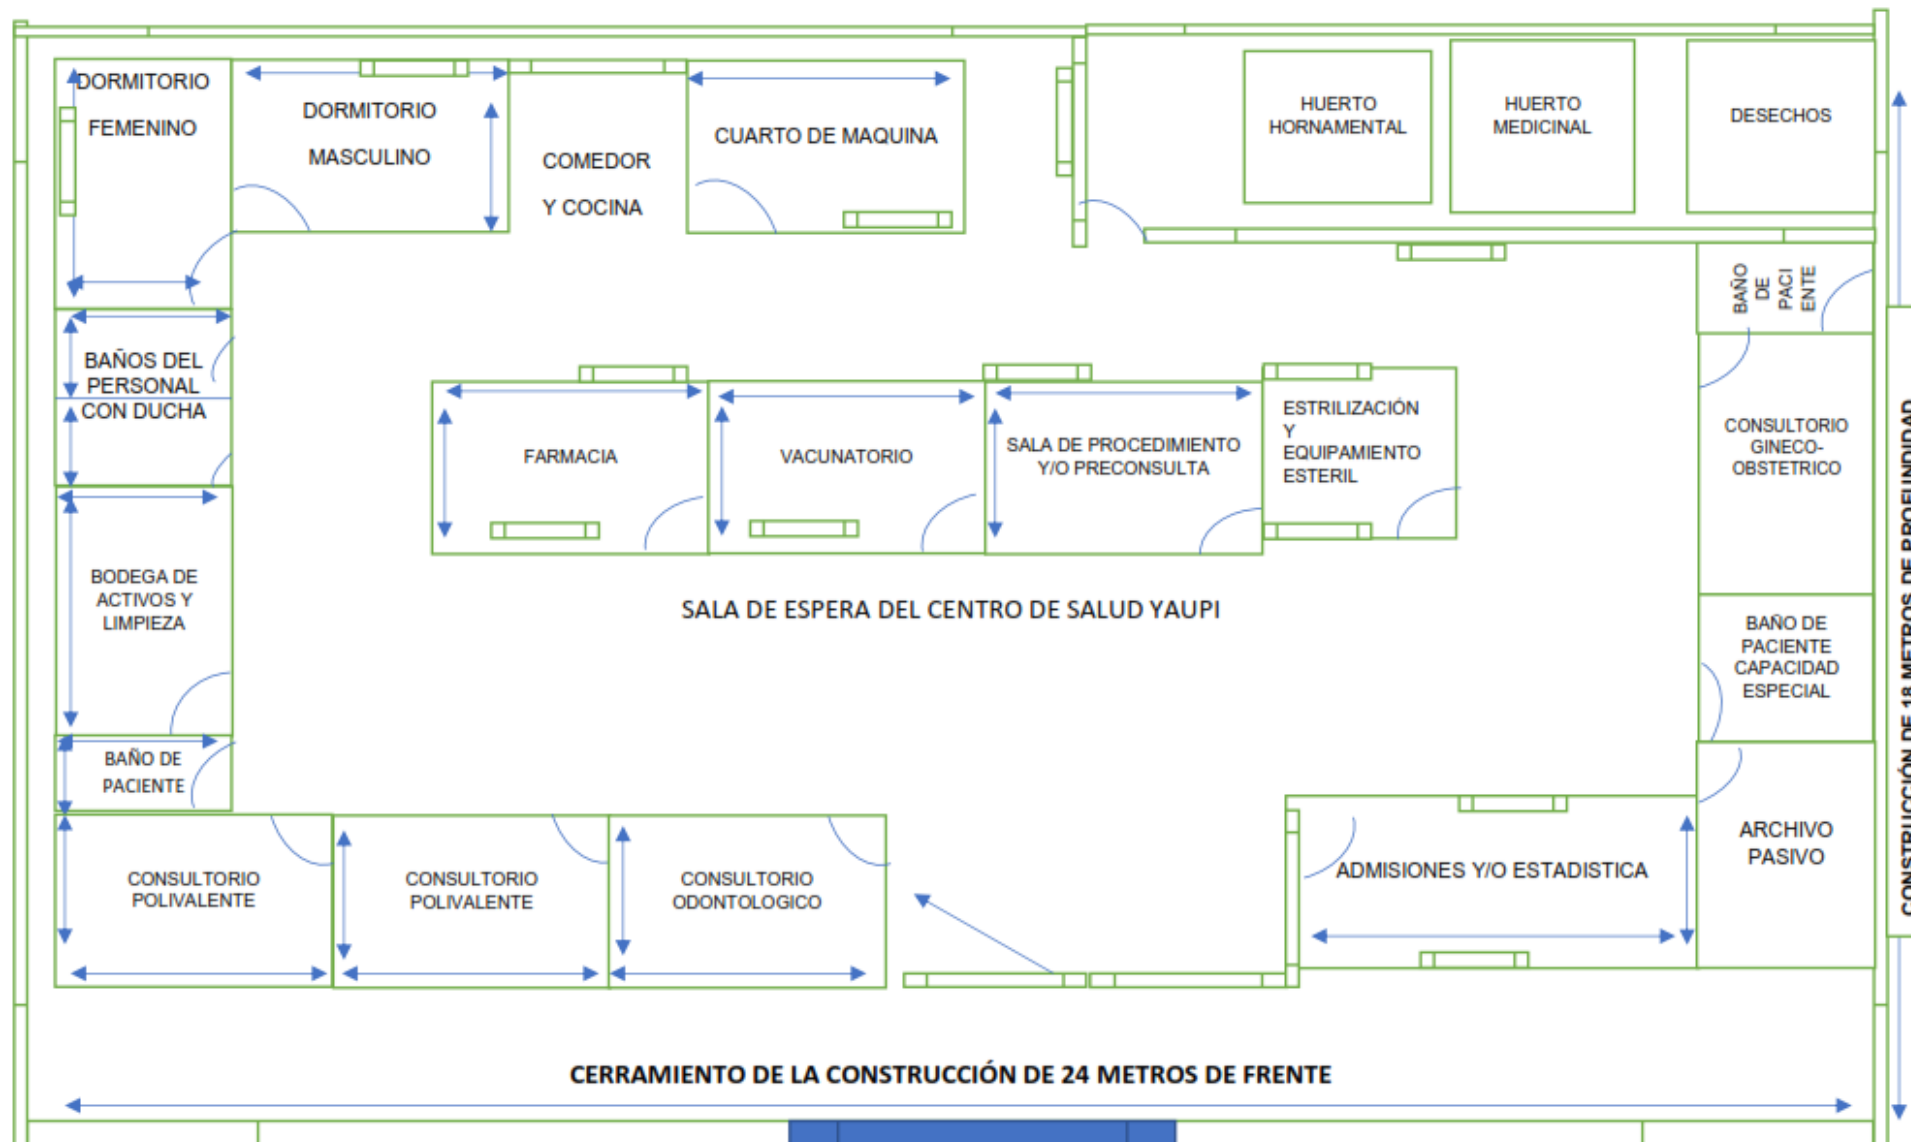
DORMITORIO FEMENINO

DORMITORIO MASCULINO

COMEDOR Y COCINA

CUARTO DE MAQUINA

HUERTO HORNAMENTAL

HUERTO MEDICINAL

DESECHOS

BAÑO DE PACI ENTE

BAÑOS DEL PERSONAL CON DUCHA

FARMACIA

VACUNATORIO

SALA DE PROCEDIMIENTO Y/O PRECONSULTA

ESTRILIZACIÓN Y EQUIPAMIENTO ESTERIL

CONSULTORIO GINECO-OBSTETRICO

BODEGA DE ACTIVOS Y LIMPIEZA

SALA DE ESPERA DEL CENTRO DE SALUD YAUPI

BAÑO DE PACIENTE CAPACIDAD ESPECIAL

BAÑO DE PACIENTE

ARCHIVO PASIVO

CONSULTORIO POLIVALENTE

CONSULTORIO POLIVALENTE

CONSULTORIO ODONTOLOGICO

ADMISIONES Y/O ESTADISTICA

CONSTRUCCIÓN DE 18 METROS DE PROFUNDIDAD

CERRAMIENTO DE LA CONSTRUCCIÓN DE 24 METROS DE FRENTE